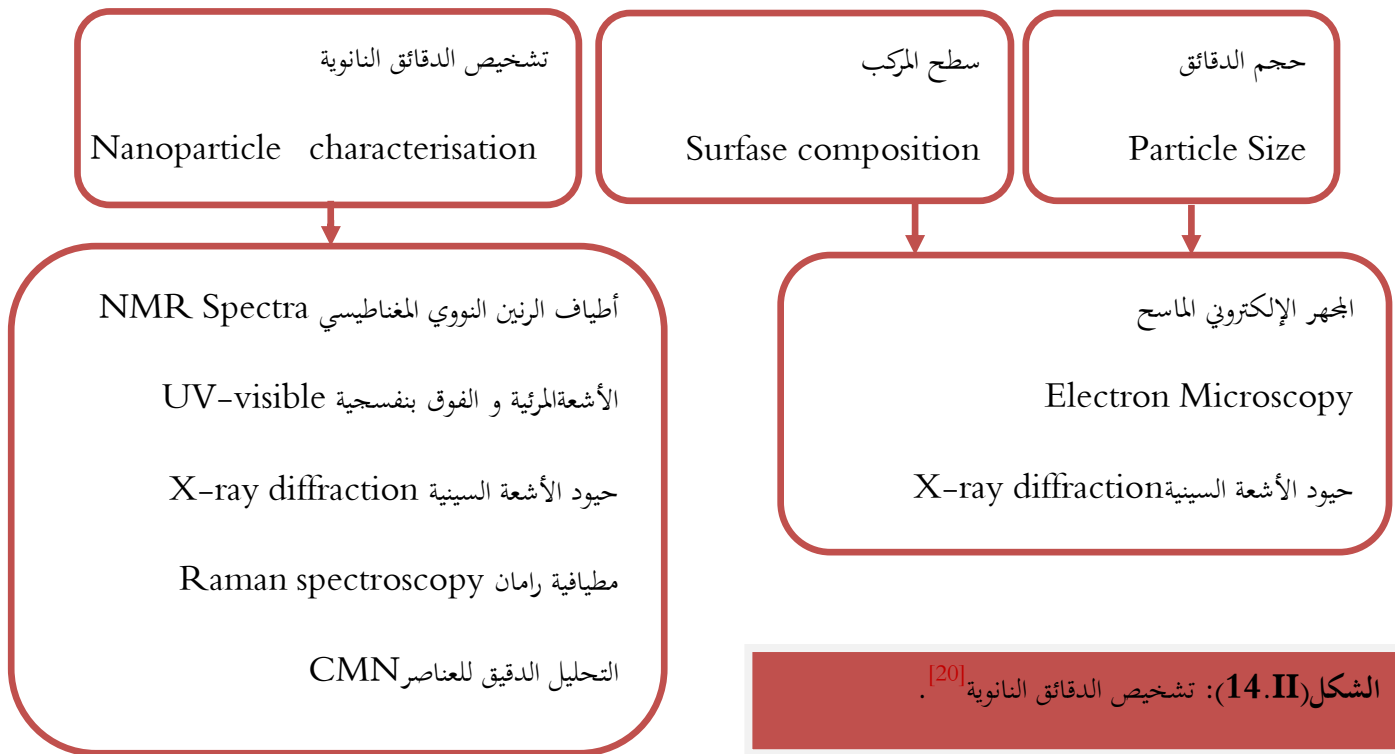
حجم الدقائق

Particle Size

سطح المركب

Surfase composition

تشخيص الدقائق النانوية

Nanoparticle characterisation

المجهر الإلكتروني الماسح

Electron Microscopy

حيود الأشعة السينيةX-ray diffraction

أطياف الرنين النووي المغناطيسي NMR Spectra

الأشعةالمرئية و الفوق بنفسجية UV-visible

حيود الأشعة السينية X-ray diffraction

مطيافية رامان Raman spectroscopy

التحليل الدقيق للعناصرCMN

الشكل(14.II): تشخيص الدقائق النانوية$^{[20]}$.